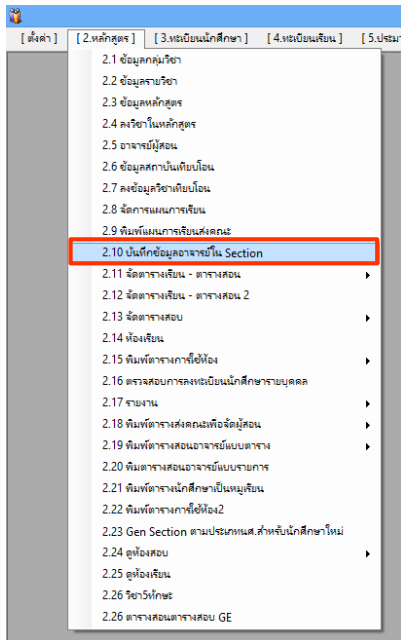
[ ตั้งค่า ] [ 2.หลักสูตร ] [ 3.ทะเบียนนักศึกษา ] [ 4.ทะเบียนเรียน ] [ 5.ประมา

2.1 ข้อมูลกลุ่มวิชา
2.2 ข้อมูลรายวิชา
2.3 ข้อมูลหลักสูตร
2.4 ลงวิชาในหลักสูตร
2.5 อาจารย์ผู้สอน
2.6 ข้อมูลสถาบันเทียบโอน
2.7 ลงข้อมูลวิชาเทียบโอน
2.8 จัดการแผนการเรียน
2.9 พิมพ์แผนการเรียนสังคณะ
2.10 บันทึกข้อมูลอาจารย์ใน Section
2.11 จัดตารางเรียน - ตารางสอน
2.12 จัดตารางเรียน - ตารางสอน 2
2.13 จัดตารางสอบ
2.14 ห้องเรียน
2.15 พิมพ์ตารางการใช้ห้อง
2.16 ตรวจสอบการลงทะเบียนนักศึกษารายบุคคล
2.17 รายงาน
2.18 พิมพ์ตารางส่งคณะเพื่อจัดผู้สอน
2.19 พิมพ์ตารางสอนอาจารย์แบบตาราง
2.20 พิมพ์ตารางสอนอาจารย์แบบรายการ
2.21 พิมพ์ตารางนักศึกษาเป็นหมู่เรียน
2.22 พิมพ์ตารางการใช้ห้อง2
2.23 Gen Section ตามประเภทนศ.สำหรับนักศึกษาใหม่
2.24 ดูห้องสอบ
2.25 ดูห้องเรียน
2.26 วิชาวิทักษะ
2.26 ตารางสอนตารางสอบ GE